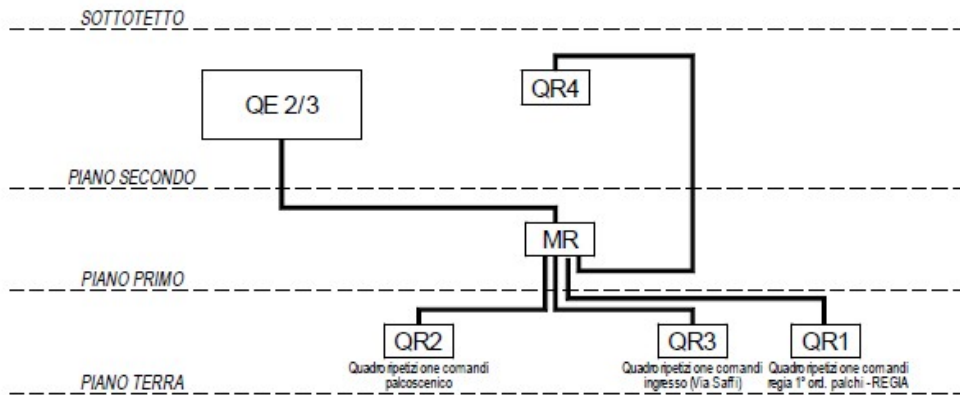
SOTTOTETTO

QR4

QE 2/3

PIANO SECONDO

MR

PIANO PRIMO

QR2
Quadro ripetizione comandi palcoscenico

QR3
Quadro ripetizione comandi ingresso (Via Saffi)

QR1
Quadro ripetizione comandi regia 1° ord. palchi - REGIA

PIANO TERRA